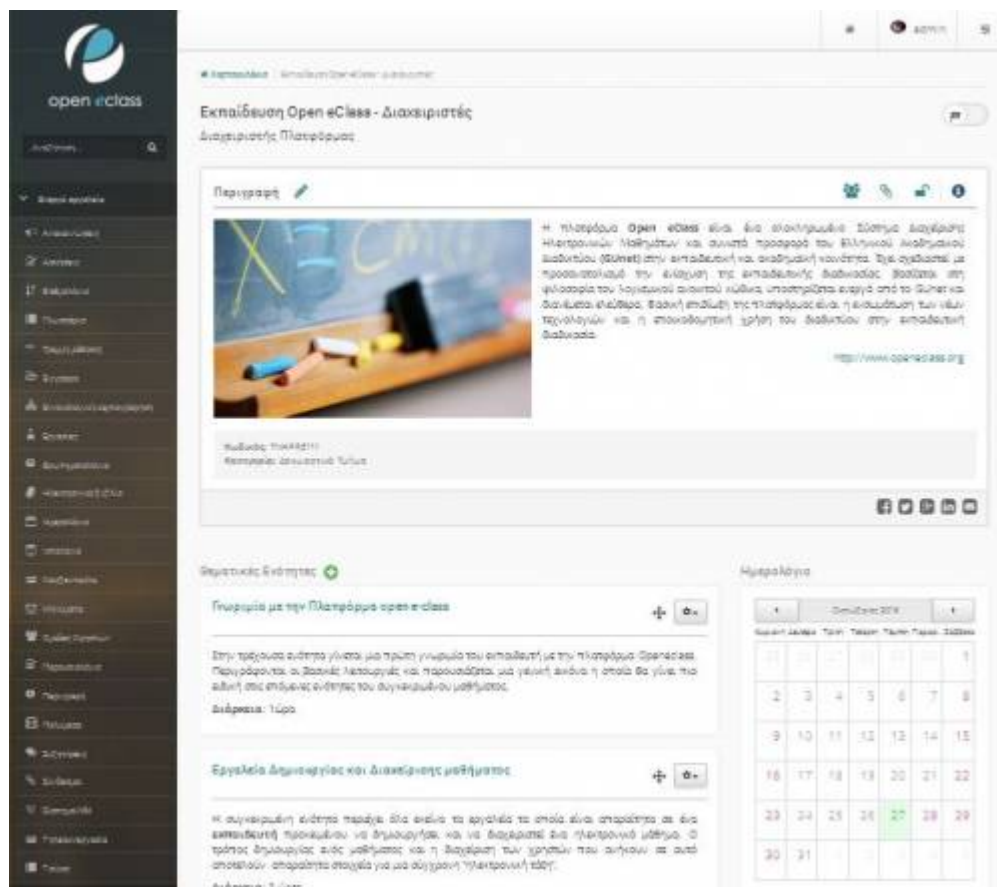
open eclass

admin

Εκπαίδευση Open eClass - Διαχειριστές

Διαχειριστής Πλατφόρμας

Περιγραφή

Η πλατφόρμα Open eClass είναι ένα ολοκληρωμένο Σύστημα Διαχείρισης Ηλεκτρονικών Μαθημάτων και αποτελεί πρόταση του Ελληνικού Ακαδημαϊκού Διαδικτύου (GUnet) στην εκπαιδευτική και ακαδημαϊκή κοινότητα. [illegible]

http://www.openeclass.org

Θεματικές Ενότητες

Γνωριμία με την Πλατφόρμα open eclass

Στην τρέχουσα ενότητα γίνεται μια πρώτη γνωριμία του εκπαιδευτή με την πλατφόρμα Openeclass. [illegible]

Διάρκεια: 1ώρα

Εργαλεία Δημιουργίας και Διαχείρισης μαθήματος

Η συγκεκριμένη ενότητα παρέχει όλα εκείνα τα εργαλεία τα οποία είναι απαραίτητα σε ένα εκπαιδευτή προκειμένου να δημιουργήσει και να διαχειριστεί ένα ηλεκτρονικό μάθημα. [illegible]

Ημερολόγιο

| | | | | | | 1 |
|---|---|---|---|---|---|---|
| 2 | 3 | 4 | 5 | 6 | 7 | 8 |
| 9 | 10 | 11 | 12 | 13 | 14 | 15 |
| 16 | 17 | 18 | 19 | 20 | 21 | 22 |
| 23 | 24 | 25 | 26 | 27 | 28 | 29 |
| 30 | 31 | | | | | |